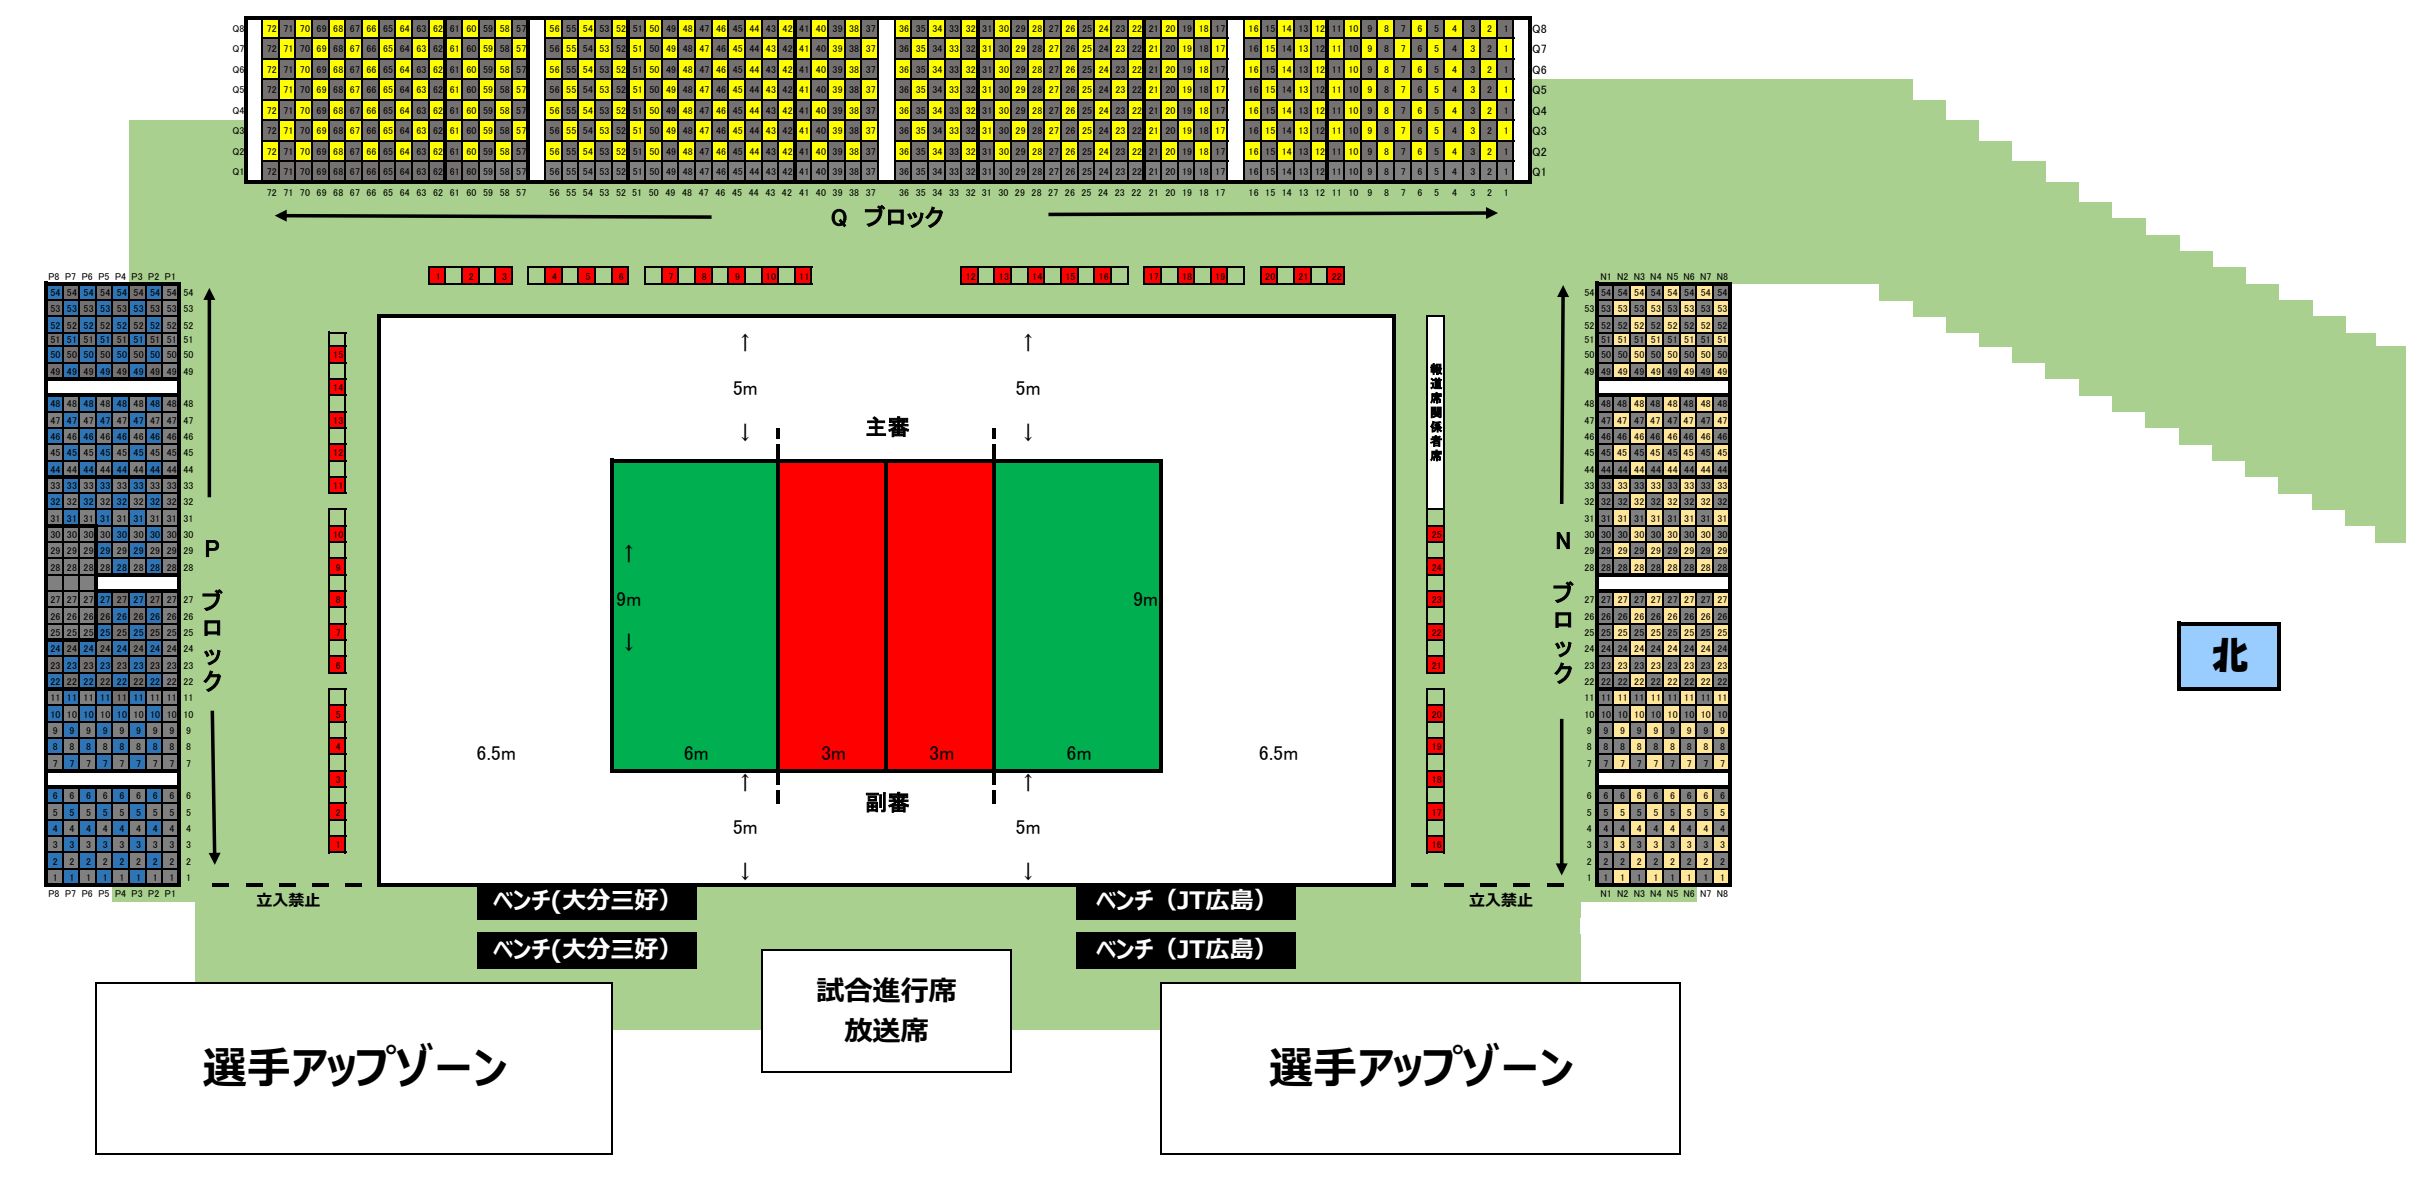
Q8 Q7 Q6 Q5 Q4 Q3 Q2 Q1

72 71 70 69 68 67 66 65 64 63 62 61 60 59 58 57 56 55 54 53 52 51 50 49 48 47 46 45 44 43 42 41 40 39 38 37 36 35 34 33 32 31 30 29 28 27 26 25 24 23 22 21 20 19 18 17 16 15 14 13 12 11 10 9 8 7 6 5 4 3 2 1

Q ブロック

1 2 3 4 5 6 7 8 9 10 11 12 13 14 15 16 17 18 19 20 21 22

P8 P7 P6 P5 P4 P3 P2 P1

54 53 52 51 50 49 48 47 46 45 44 33 32 31 30 29 28 27 26 25 24 23 22 11 10 9 8 7 6 5 4 3 2 1

P ブロック

15 14 13 12 11 10 9 8 7 6 5 4 3 2 1

5m 5m

主審

9m 9m

6.5m 6m 3m 3m 6m 6.5m

副審

5m 5m

報道席関係者席

25 24 23 22 21 20 19 18 17 16

N1 N2 N3 N4 N5 N6 N7 N8

N ブロック

北

立入禁止

ベンチ(大分三好)

ベンチ(大分三好)

ベンチ（JT広島）

ベンチ（JT広島）

立入禁止

試合進行席
放送席

選手アップゾーン

選手アップゾーン